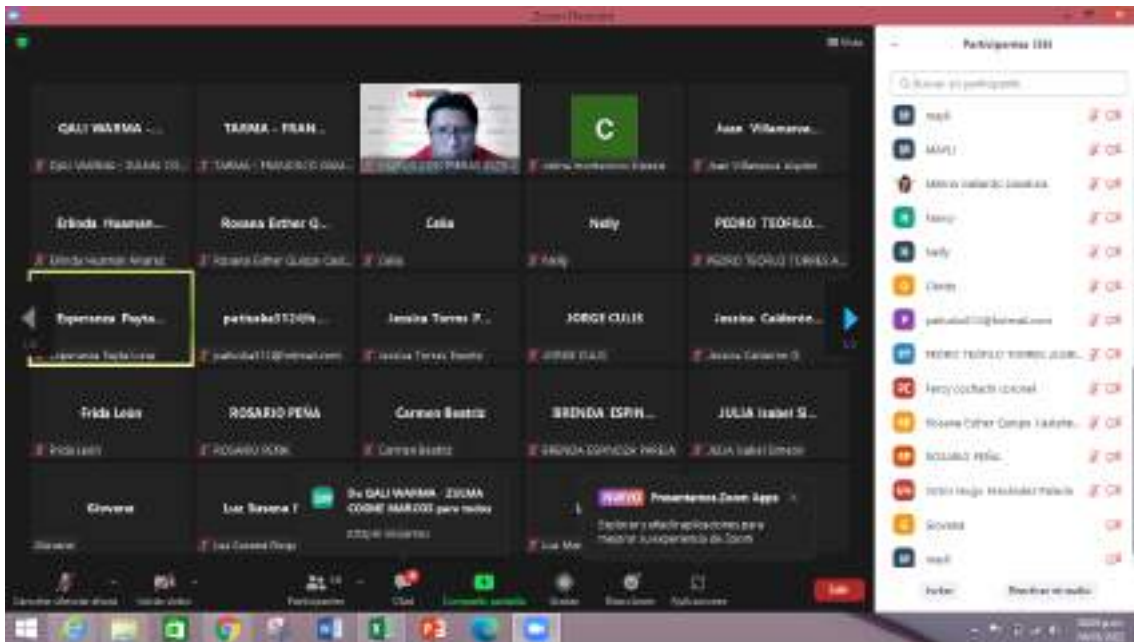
Zoom Reunión

Vista

QALI WARMA - ...
Qali Warma - ZUSMA CO...

TARMA - FRAN...
TARMA - FRANCISCO ...

C

Juan Villanueva...
Juan Villanueva Alyalen

Erlinda Huaman...
Erlinda Huaman Ananco

Rosana Esther Q...
Rosana Esther Quispe Carl...

Celia
Celia

Nelly
Nelly

PEDRO TEOFILO...
PEDRO TEOFILO TORRES A...

Esperanza Payta...
Esperanza Payta Luna

pattsaba51249...
pattsaba512@hotmail.com

Jessica Torres P...
Jessica Torres Puente

JORGE CULIS
JORGE CULIS

Jessica Calderón...
Jessica Calderón G

Frida León
Frida León

ROSARIO PEÑA
ROSARIO PEÑA

Carmen Beatriz
Carmen Beatriz

BRENDA ESPIN...
BRENDA ESPINOZA PAREJA

JULIA Isabel S...
JULIA Isabel Simón

Giovana
Giovana

Luz Susana
Luz Susana Rivas

De QALI WARMA - ZUSMA CORNE MARCOS para todos
100g de sésamo

NUEVO Presentamos Zoom Apps
Explore y añada aplicaciones para mejorar su experiencia de Zoom

Cancelar silenciar ahora
Iniciar vídeo
Participantes
Chat
Compartir pantalla
Grabar
Reacciones
Aplicaciones
Salir

Participantes (33)
Buscar un participante
mapli
MAPLI
Marco salardo casalcas
Nancy
Nelly
Claudia
pattsaba512@hotmail.com
PEDRO TEOFILO TORRES JULIA...
Percy cochachi coronel
Rosana Esther Quispe Taulete...
ROSARIO PEÑA
Victor Hugo Hernández Palacio
Giovana
mapli
Invitar
Silenciar a todos